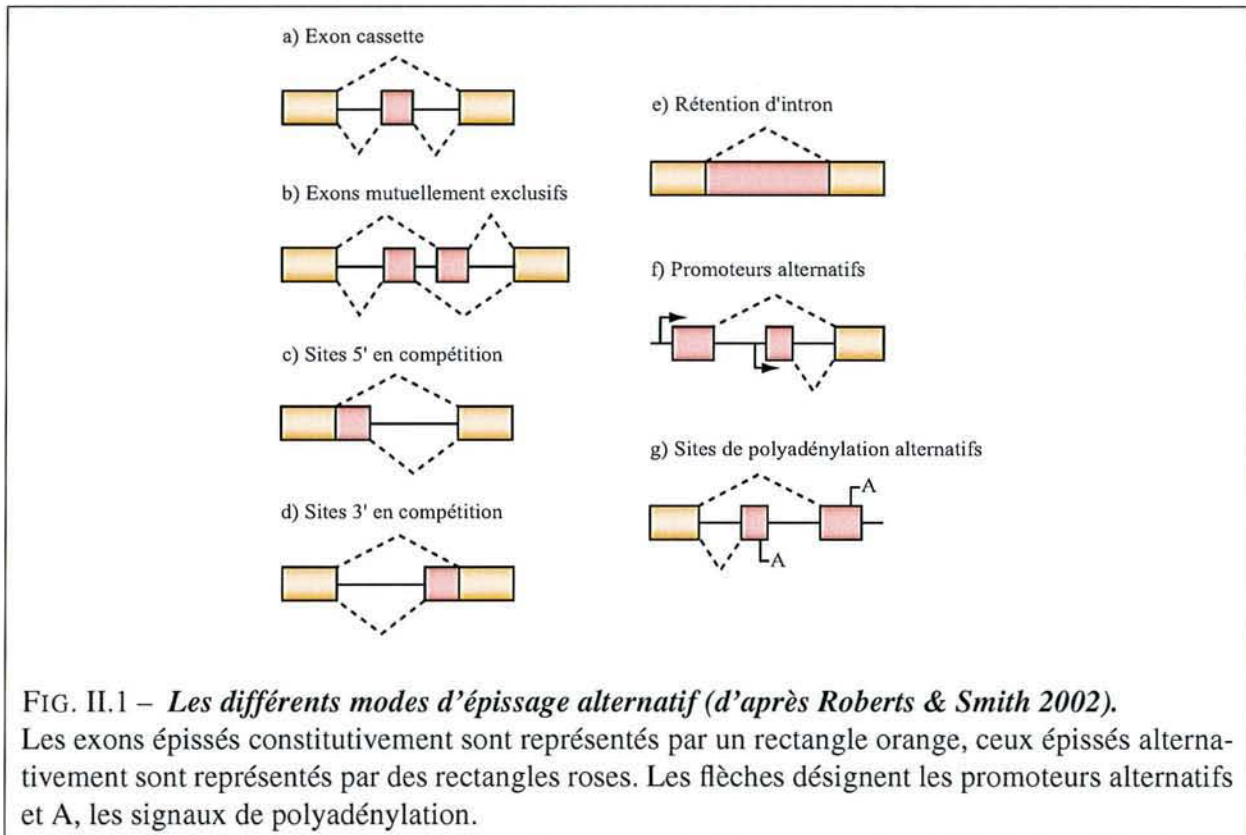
a) Exon cassette

b) Exons mutuellement exclusifs

c) Sites 5' en compétition

d) Sites 3' en compétition

e) Rétention d'intron

f) Promoteurs alternatifs

g) Sites de polyadénylation alternatifs

A

A

FIG. II.1 – *Les différents modes d'épissage alternatif (d'après Roberts & Smith 2002).*
Les exons épissés constitutivement sont représentés par un rectangle orange, ceux épissés alternativement sont représentés par des rectangles roses. Les flèches désignent les promoteurs alternatifs et A, les signaux de polyadénylation.